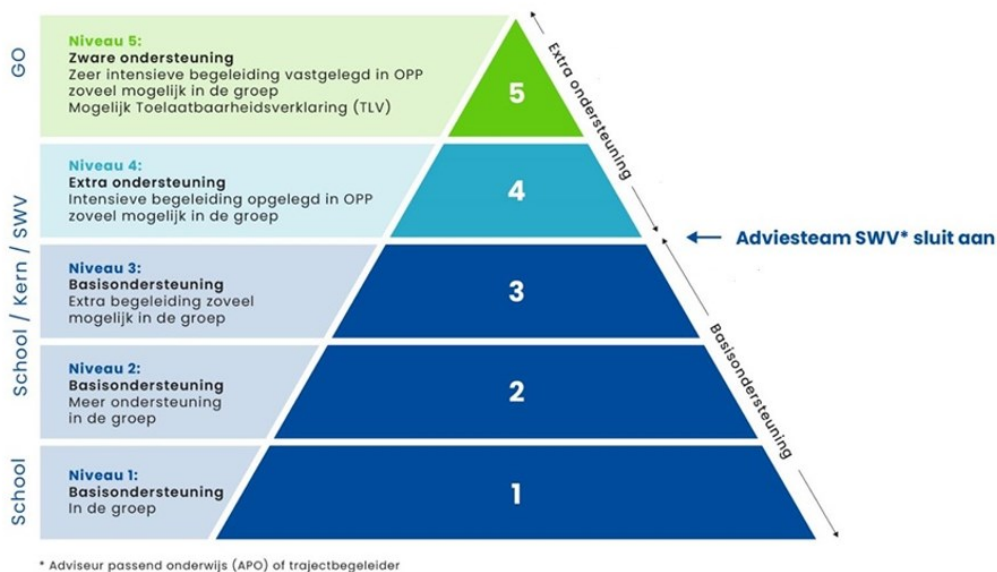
GO

Niveau 5:
Zware ondersteuning
Zeer intensieve begeleiding vastgelegd in OPP zoveel mogelijk in de groep
Mogelijk Toelaatbaarheidsverklaring (TLV)

5

Niveau 4:
Extra ondersteuning
Intensieve begeleiding opgelegd in OPP zoveel mogelijk in de groep

4

Extra ondersteuning

School / Kern / SWV

Adviesteam SWV* sluit aan

Niveau 3:
Basisondersteuning
Extra begeleiding zoveel mogelijk in de groep

3

Niveau 2:
Basisondersteuning
Meer ondersteuning in de groep

2

Basisondersteuning

School

Niveau 1:
Basisondersteuning
In de groep

1

* Adviseur passend onderwijs (APO) of trajectbegeleider